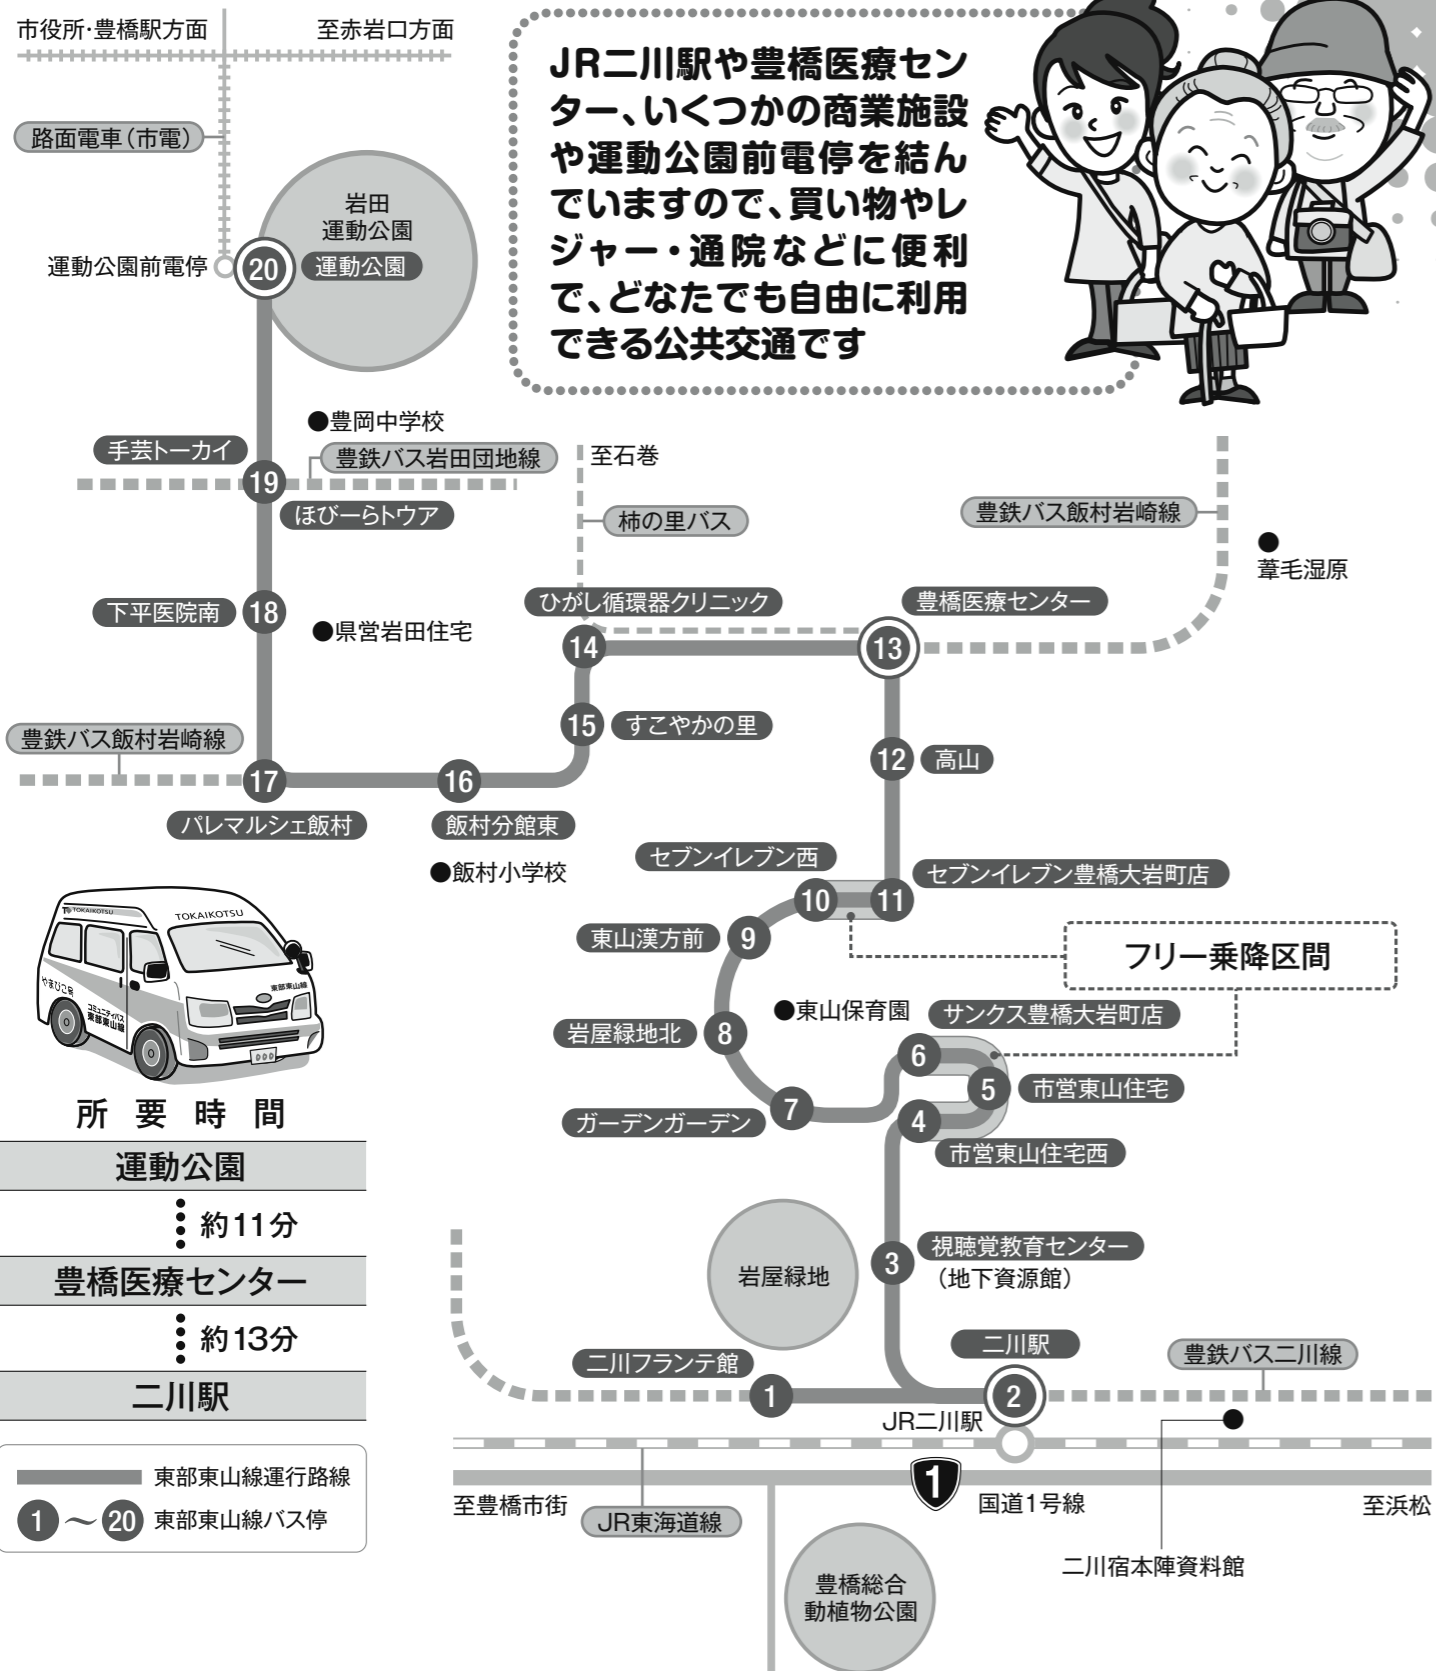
市役所·豊橋駅方面

至赤岩口方面

路面電車（市電）

岩田
運動公園

運動公園前電停

20 運動公園

JR二川駅や豊橋医療センター、いくつかの商業施設や運動公園前電停を結んでいますので、買い物やレジャー・通院などに便利で、どなたでも自由に利用できる公共交通です

●豊岡中学校

手芸トーカイ

19

豊鉄バス岩田団地線

至石巻

ほびーらトウア

柿の里バス

豊鉄バス飯村岩崎線

●葦毛湿原

下平医院南 18

●県営岩田住宅

ひがし循環器クリニック

豊橋医療センター

14

13

15 すこやかの里

12 高山

豊鉄バス飯村岩崎線

17

16

パレマルシェ飯村

飯村分館東

●飯村小学校

セブンイレブン西

セブンイレブン豊橋大岩町店

10 11

TOKAIKOTSU

東山漢方前 9

フリー乗降区間

●東山保育園

サンクス豊橋大岩町店

岩屋緑地北 8

6

5 市営東山住宅

ガーデンガーデン 7

4

市営東山住宅西

所要時間

運動公園

約11分

豊橋医療センター

約13分

二川駅

岩屋緑地

3 視聴覚教育センター
（地下資源館）

二川駅

二川フランテ館

豊鉄バス二川線

1

2

JR二川駅

東部東山線運行路線

1 〜 20 東部東山線バス停

至豊橋市街

JR東海道線

1

国道1号線

至浜松

二川宿本陣資料館

豊橋総合
動植物公園